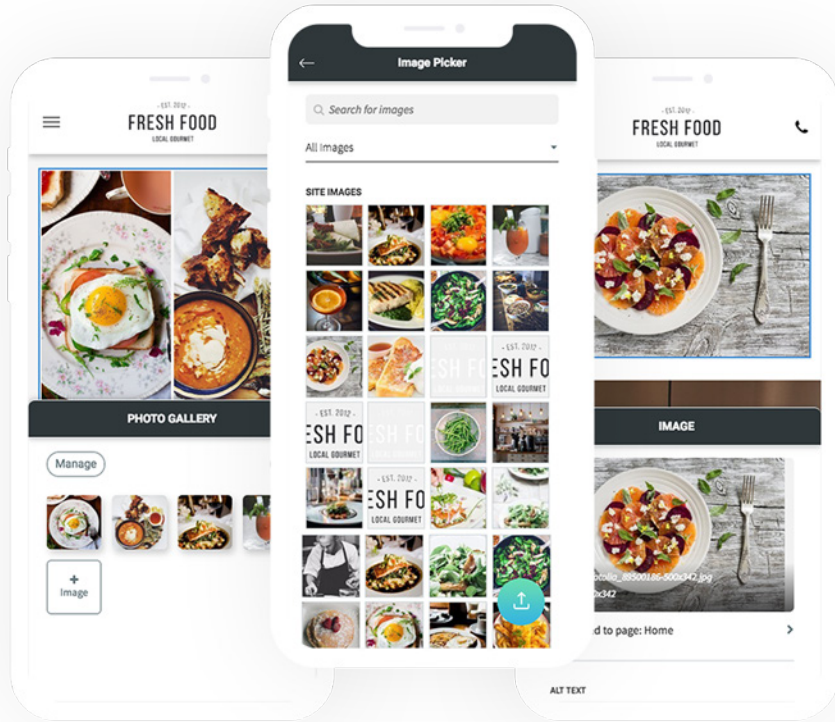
EST. 2012
FRESH FOOD
LOCAL GOURMET

PHOTO GALLERY

Manage

+
Image

Image Picker

Search for images

All Images

SITE IMAGES

EST. 2012
ESH FO
LOCAL GOURMET

EST. 2012
ESH FO
LOCAL GOURMET

ESH FO

EST. 2012
ESH FO
LOCAL GOURMET

EST. 2012
FRESH FOOD
LOCAL GOURMET

IMAGE

otolia_89500186-500x342.jpg
0x342

d to page: Home

ALT TEXT